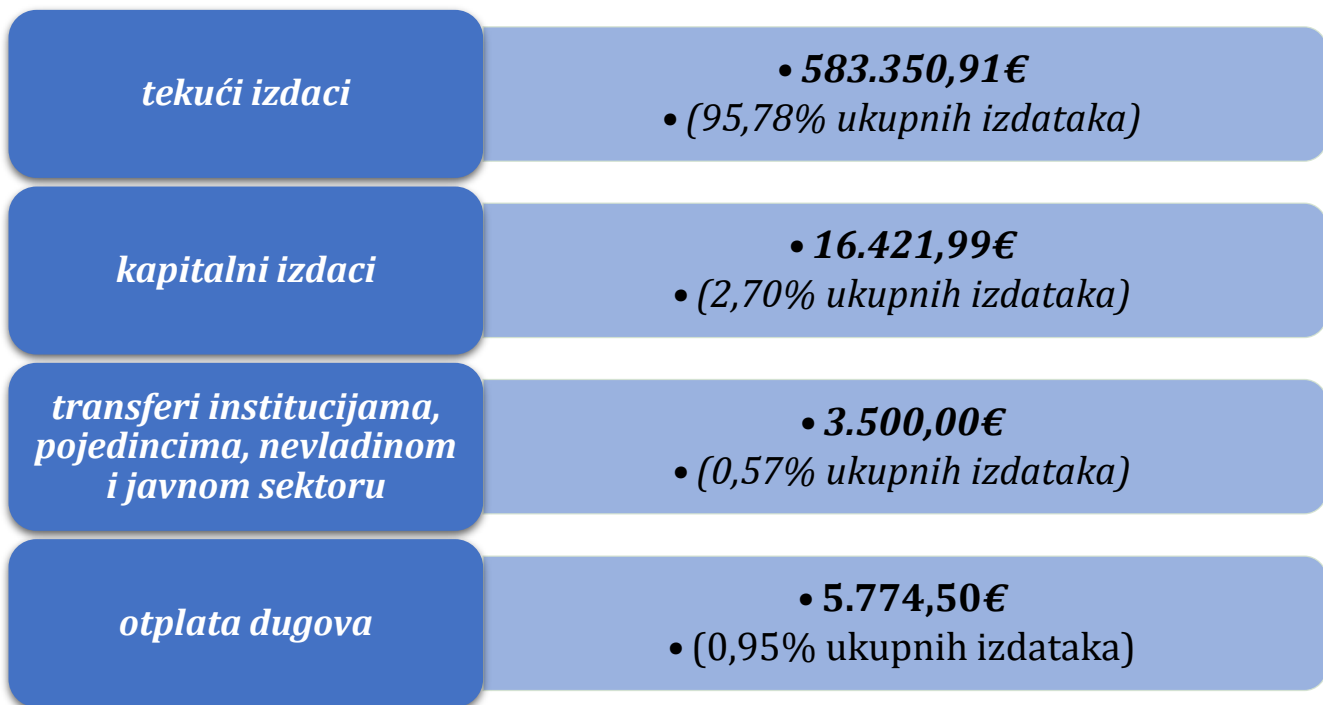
tekući izdaci

• 583.350,91€
• (95,78% ukupnih izdataka)

kapitalni izdaci

• 16.421,99€
• (2,70% ukupnih izdataka)

transferi institucijama, pojedincima, nevladinom i javnom sektoru

• 3.500,00€
• (0,57% ukupnih izdataka)

otplata dugova

• 5.774,50€
• (0,95% ukupnih izdataka)